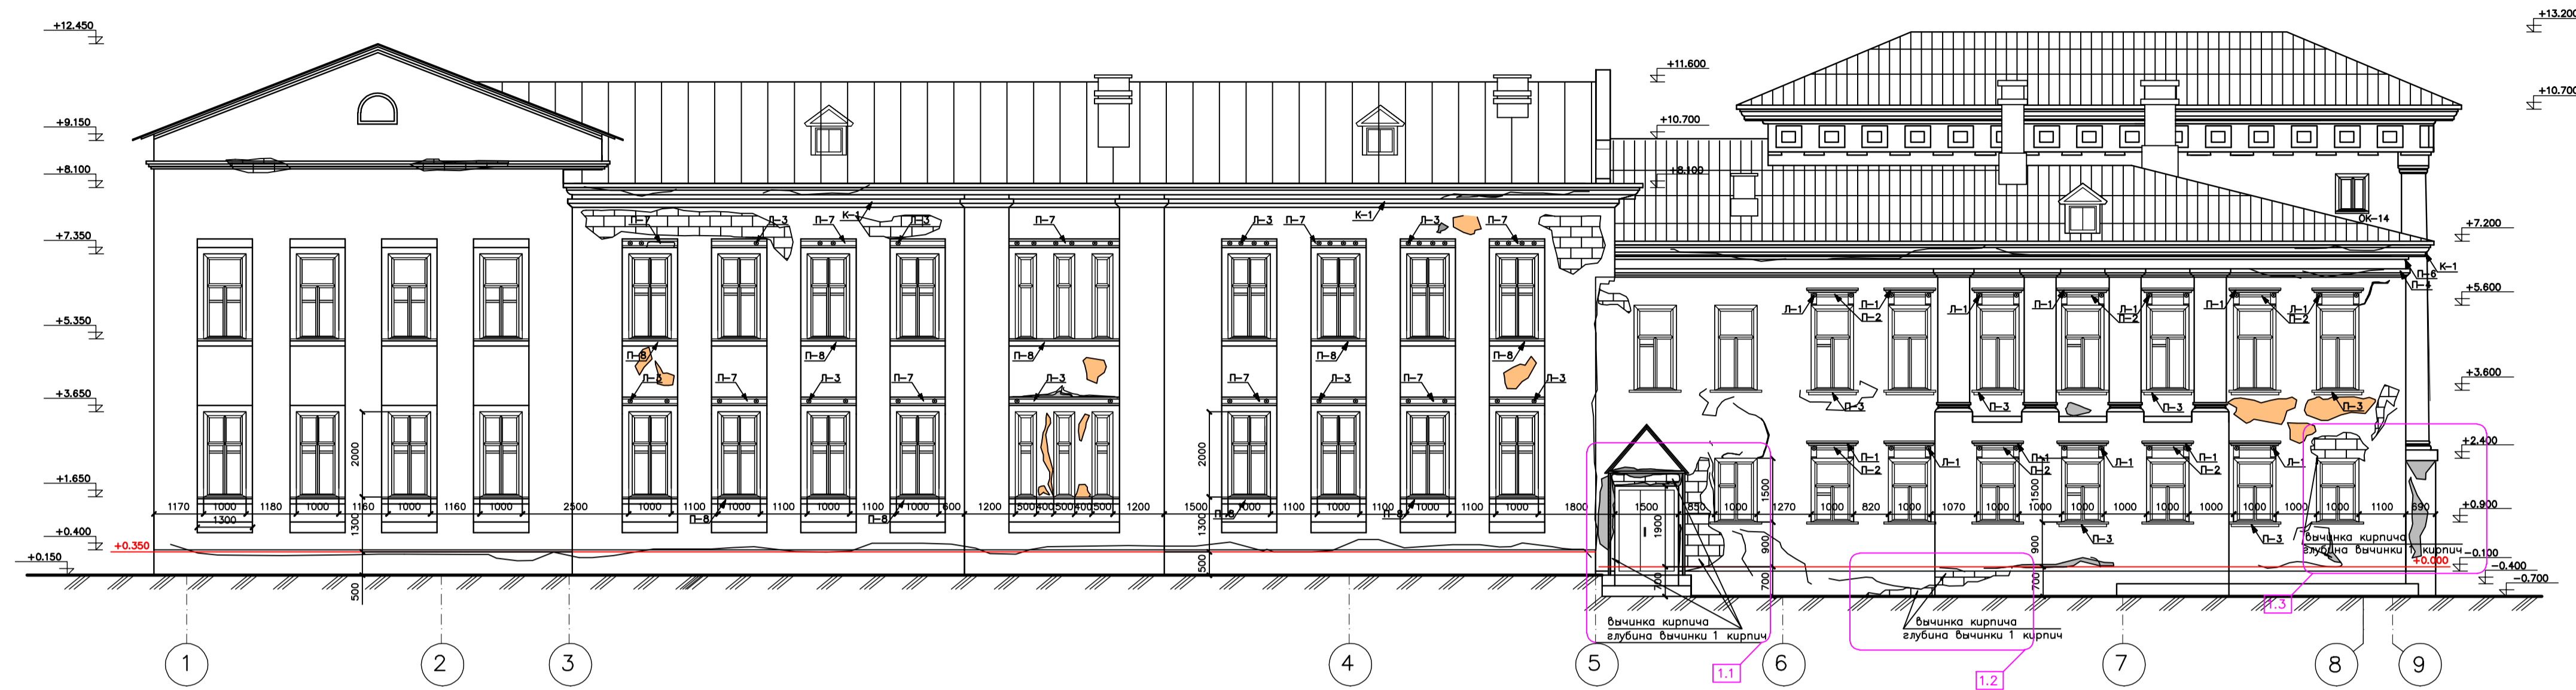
+12.450
+9.150
+8.100
+7.350
+5.350
+3.650
+1.650
+0.400
+0.150
+0.350
+13.200
+10.700
+11.600
+10.700
+8.100
ОК-14
+7.200
К-1
П-6
П-4
+5.600
+3.600
+2.400
+0.900
-0.100
+0.000
-0.400
-0.700
П-7 П-3 П-7 К-1 П-3 П-7 П-3 П-7 К-1 П-3 П-7
П-8 П-8 П-8 П-8 П-8 П-8 П-8
П-7 П-3 П-7 П-3 П-7 П-3 П-7 П-3
Л-1 П-1 П-2 Л-1 П-1 П-2 Л-1 П-1 П-2
П-3 П-3 П-3 П-3
П-1 П-2 Л-1 П-1 П-2 Л-1 П-1 П-2 Л-1 П-3 П-3
1170 1000 1300 1180 1000 1160 1000 1160 1000 2500 1000 1100 1000 1100 1000 1100 1000 600 1200 500 400 500 400 500 1200 1500 1000 1100 1000 1100 1000 1100 1000 1800 1500 850 1000 1270 1000 820 1000 1070 1000 1000 1000 1000 1000 1000 1000 1000 1000 1100 890
2000 1300 500 2000 1300 500 1900 1500 900 700 900 700 1500
вычинка кирпича
глубина вычинки 1 кирпич
вычинка кирпича
глубина вычинки 1 кирпич
вычинка кирпича
глубина вычинки 1 кирпич
1.1 1.2 1.3
1 2 3 4 5 6 7 8 9